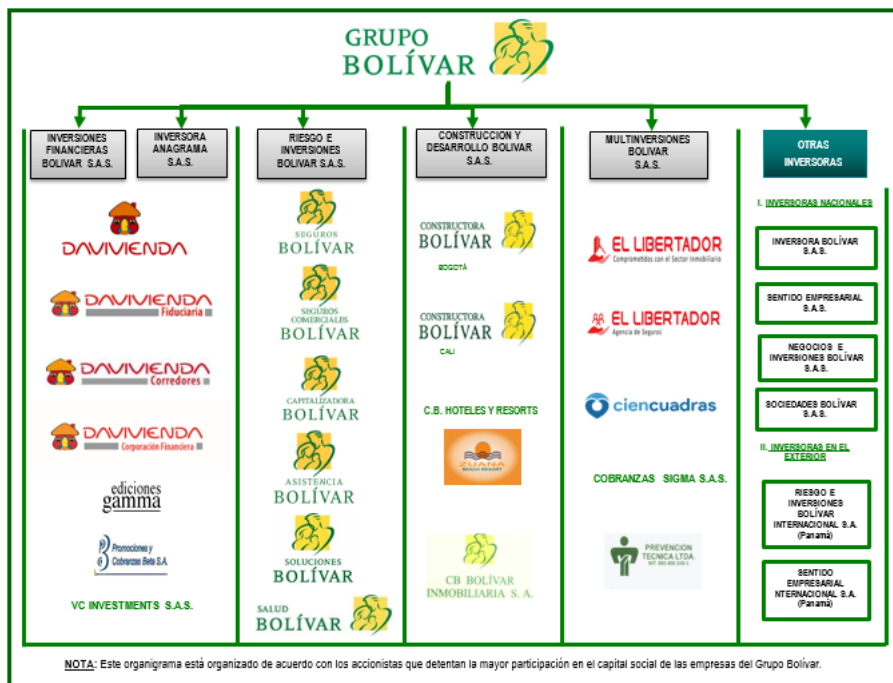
GRUPO BOLÍVAR

INVERSIONES FINANCIERAS BOLIVAR S.A.S.

INVERSORA ANAGRAMA S.A.S.

DAVIVIENDA

DAVIVIENDA Fiduciaria

DAVIVIENDA Corredores

DAVIVIENDA Corporación Financiera

ediciones gamma

Promociones y Cobranzas Beta S.A.

VC INVESTMENTS S.A.S.

RIESGO E INVERSIONES BOLIVAR S.A.S.

SEGUROS BOLÍVAR

SEGUROS COMERCIALES BOLÍVAR

CAPITALIZADORA BOLÍVAR

ASISTENCIA BOLÍVAR

SOLUCIONES BOLÍVAR

SALUD BOLÍVAR

CONSTRUCCION Y DESARROLLO BOLIVAR S.A.S.

CONSTRUCTORA BOLÍVAR BOGOTÁ

CONSTRUCTORA BOLÍVAR CALI

C.B. HOTELES Y RESORTS

ZUANA BEACH RESORT

CB BOLÍVAR INMOBILIARIA S.A.

MULTINVERSIONES BOLIVAR S.A.S.

EL LIBERTADOR Comprometidos con el Sector Inmobiliario

EL LIBERTADOR Agencia de Seguros

ciencuadras

COBRANZAS SIGMA S.A.S.

PREVENCION TECNICA LTDA.

OTRAS INVERSORAS

I. INVERSORAS NACIONALES

INVERSORA BOLÍVAR S.A.S.

SENTIDO EMPRESARIAL S.A.S.

NEGOCIOS E INVERSIONES BOLÍVAR S.A.S.

SOCIEDADES BOLÍVAR S.A.S.

II. INVERSORAS EN EL EXTERIOR

RIESGO E INVERSIONES BOLÍVAR INTERNACIONAL S.A. (Panamá)

SENTIDO EMPRESARIAL NTERNACIONAL S.A. (Panamá)

NOTA: Este organigrama está organizado de acuerdo con los accionistas que detentan la mayor participación en el capital social de las empresas del Grupo Bolívar.